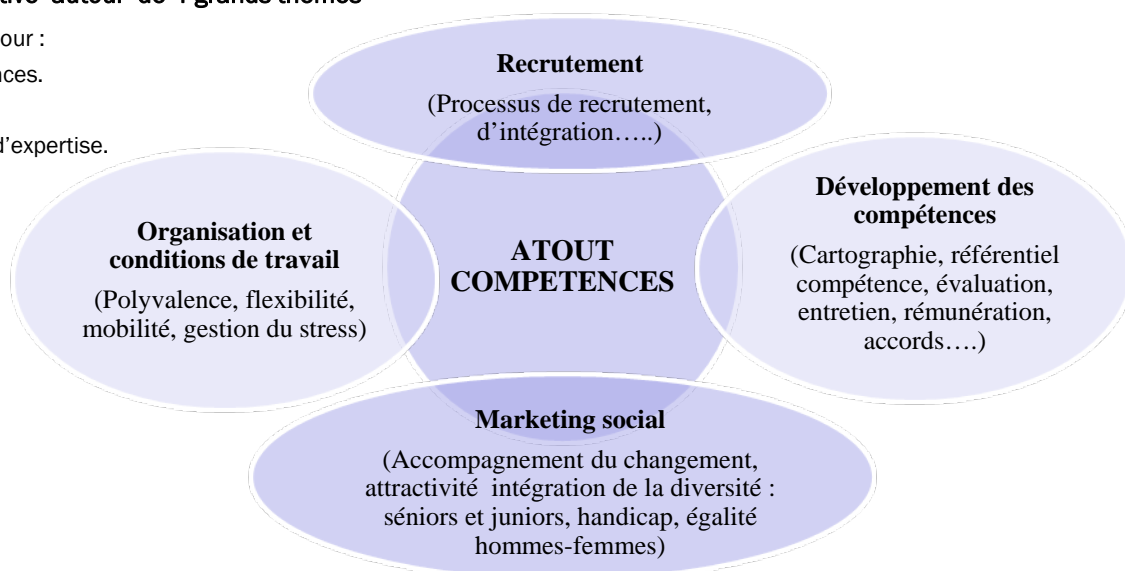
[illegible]tive autour de 4 grands thèmes

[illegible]our :

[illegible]nces.

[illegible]d'expertise.

Recrutement

(Processus de recrutement, d'intégration…..)

Organisation et conditions de travail

(Polyvalence, flexibilité, mobilité, gestion du stress)

ATOUT COMPETENCES

Développement des compétences

(Cartographie, référentiel compétence, évaluation, entretien, rémunération, accords….)

Marketing social

(Accompagnement du changement, attractivité intégration de la diversité : séniors et juniors, handicap, égalité hommes-femmes)